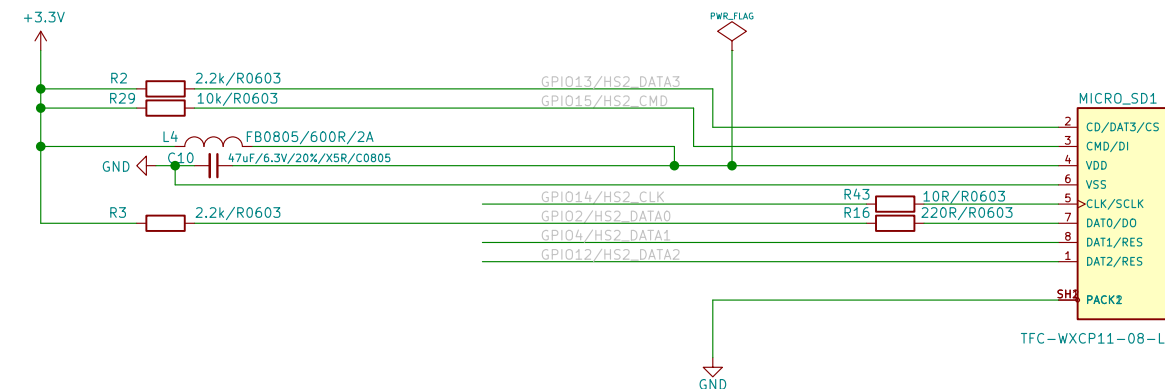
+3.3V

PWR_FLAG

R2 2.2k/R0603

R29 10k/R0603

GPIO13/HS2_DATA3

GPIO15/HS2_CMD

MICRO_SD1

L4 FB0805/600R/2A

GND

C10 47uF/6.3V/20%/X5R/C0805

GPIO14/HS2_CLK

R43 10R/R0603

R3 2.2k/R0603

GPIO2/HS2_DATA0

R16 220R/R0603

GPIO4/HS2_DATA1

GPIO12/HS2_DATA2

2 CD/DAT3/CS

3 CMD/DI

4 VDD

6 VSS

5 CLK/SCLK

7 DAT0/DO

8 DAT1/RES

1 DAT2/RES

SH2 PACK2

TFC-WXCP11-08-L

GND